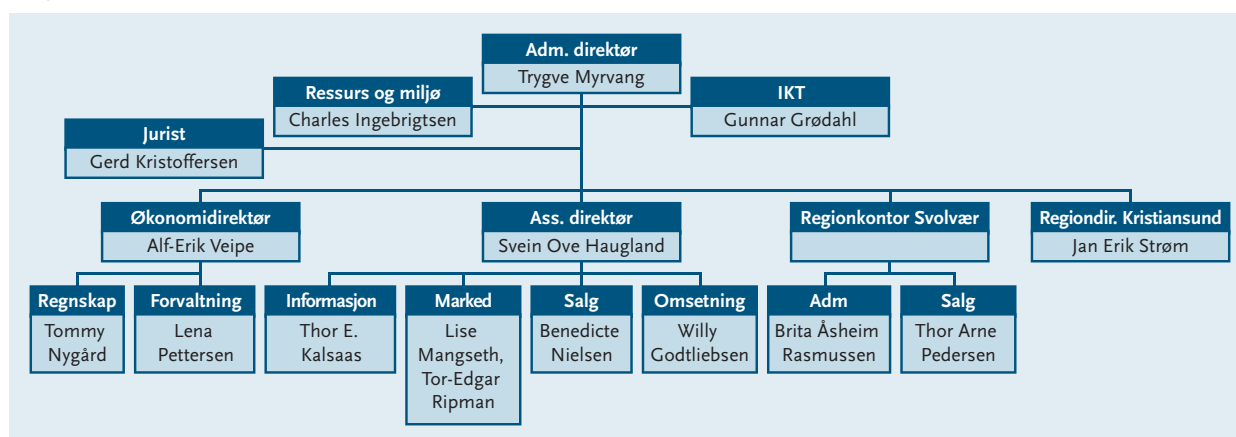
Adm. direktør
Trygve Myrvang

Ressurs og miljø
Charles Ingebrigtsen

IKT
Gunnar Grødahl

Jurist
Gerd Kristoffersen

Økonomidirektør
Alf-Erik Veipe

Ass. direktør
Svein Ove Haugland

Regionkontor Svolvær

Regiondir. Kristiansund
Jan Erik Strøm

Regnskap
Tommy Nygård

Forvaltning
Lena Pettersen

Informasjon
Thor E. Kalsaas

Marked
Lise Mangseth, Tor-Edgar Ripman

Salg
Benedicte Nielsen

Omsetning
Willy Godtliebsen

Adm
Brita Åsheim Rasmussen

Salg
Thor Arne Pedersen